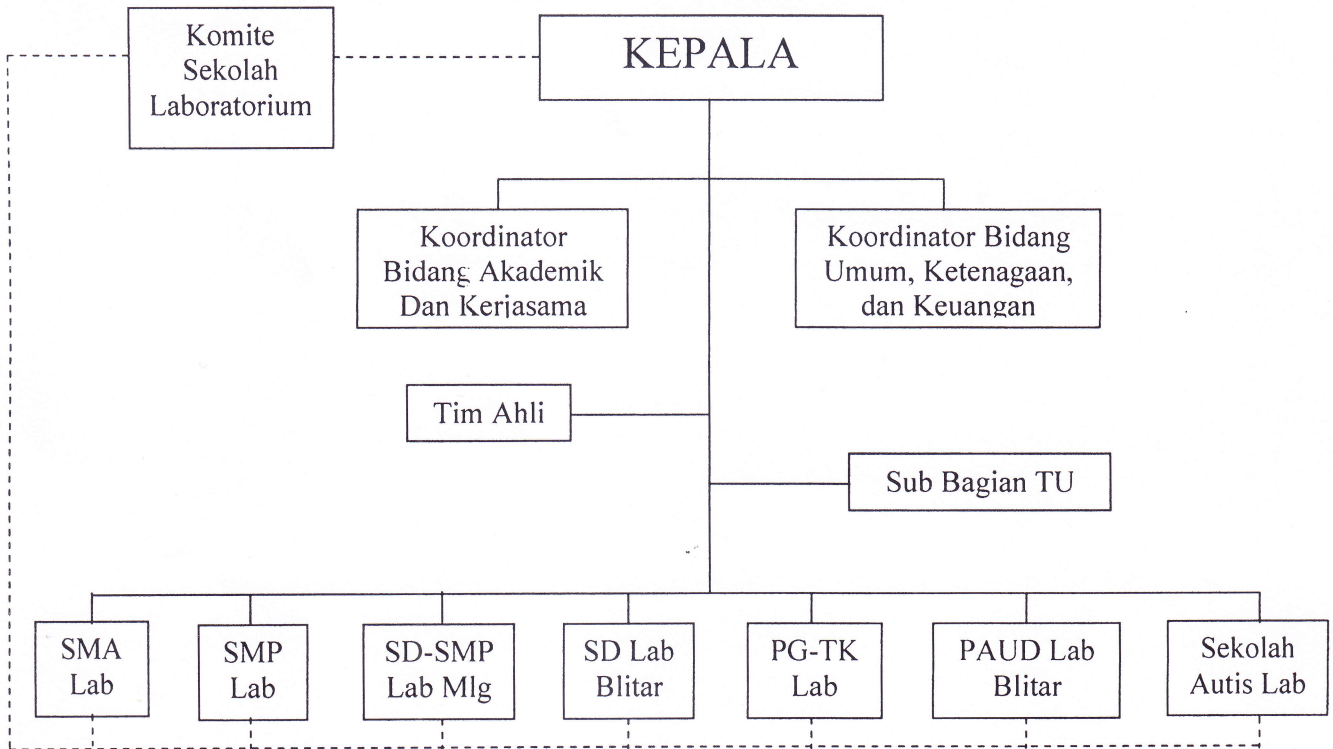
Komite Sekolah Laboratorium

KEPALA

Koordinator Bidang Akademik Dan Kerjasama

Koordinator Bidang Umum, Ketenagaan, dan Keuangan

Tim Ahli

Sub Bagian TU

SMA Lab

SMP Lab

SD-SMP Lab Mlg

SD Lab Blitar

PG-TK Lab

PAUD Lab Blitar

Sekolah Autis Lab